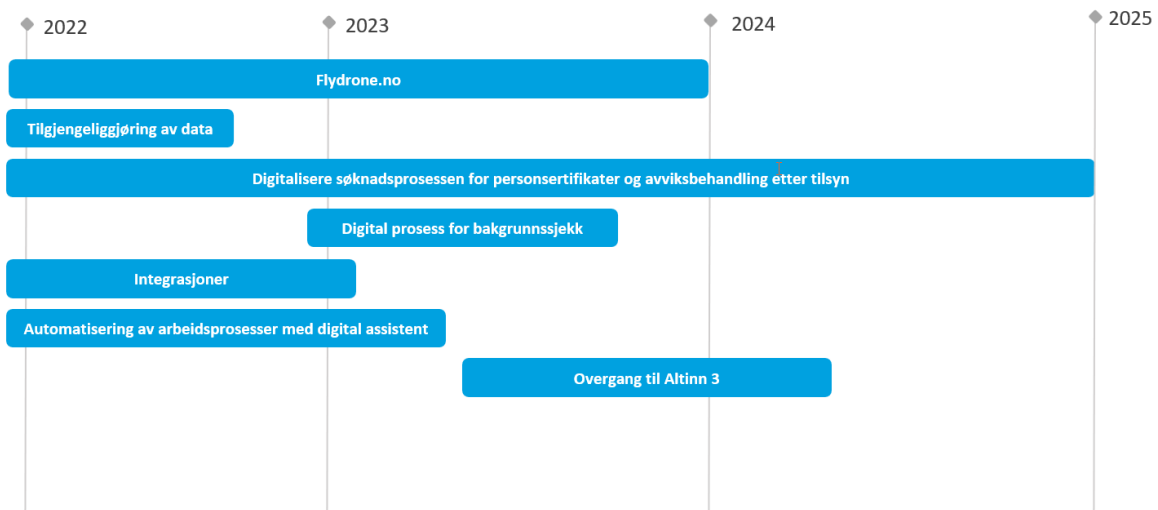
2022
2023
2024
2025

Flydrone.no

Tilgjengeliggjøring av data

Digitalisere søknadsprosessen for personsertifikater og avviksbehandling etter tilsyn

Digital prosess for bakgrunnssjekk

Integrasjoner

Automatisering av arbeidsprosesser med digital assistent

Overgang til Altinn 3